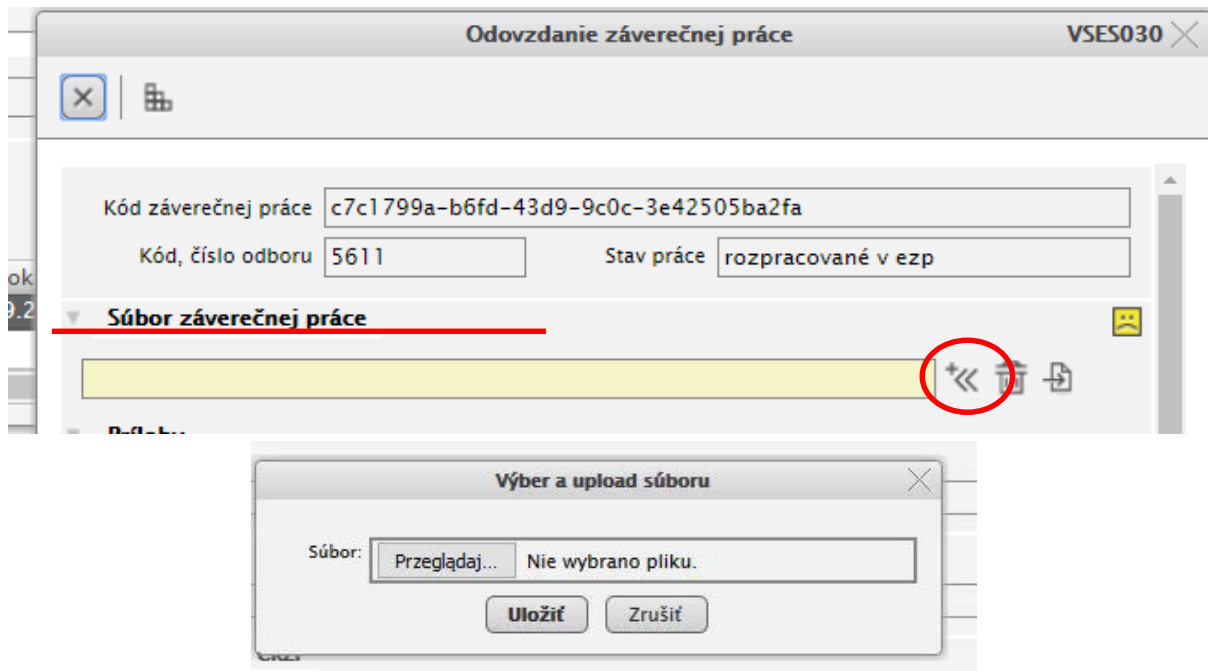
Odovzdanie záverečnej práce

VSES030

Kód záverečnej práce c7c1799a-b6fd-43d9-9c0c-3e42505ba2fa

Kód, číslo odboru 5611

Stav práce rozpracované v ezp

Súbor záverečnej práce

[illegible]

Výber a upload súboru

Súbor: Przeglądaj... Nie wybrano pliku.

Uložiť Zrušiť